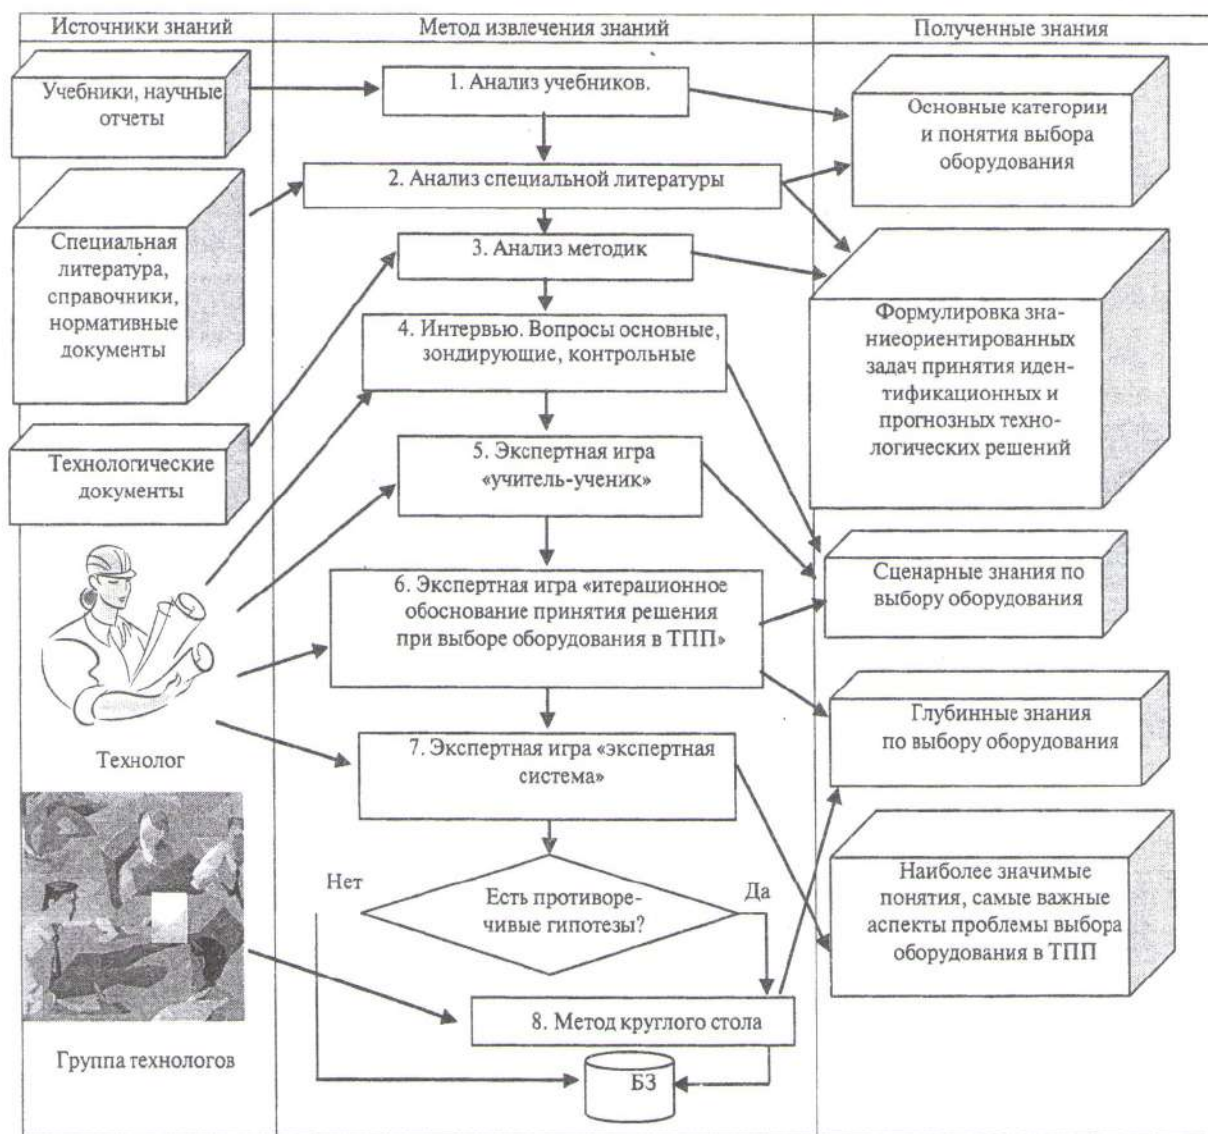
Источники знаний

Метод извлечения знаний

Полученные знания

Учебники, научные отчеты

Специальная литература, справочники, нормативные документы

Технологические документы

Технолог

Группа технологов

1. Анализ учебников.

2. Анализ специальной литературы

3. Анализ методик

4. Интервью. Вопросы основные, зондирующие, контрольные

5. Экспертная игра «учитель-ученик»

6. Экспертная игра «итерационное обоснование принятия решения при выборе оборудования в ТПП»

7. Экспертная игра «экспертная система»

Нет

Есть противоречивые гипотезы?

Да

8. Метод круглого стола

БЗ

Основные категории и понятия выбора оборудования

Формулировка знаниеориентированных задач принятия идентификационных и прогнозных технологических решений

Сценарные знания по выбору оборудования

Глубинные знания по выбору оборудования

Наиболее значимые понятия, самые важные аспекты проблемы выбора оборудования в ТПП